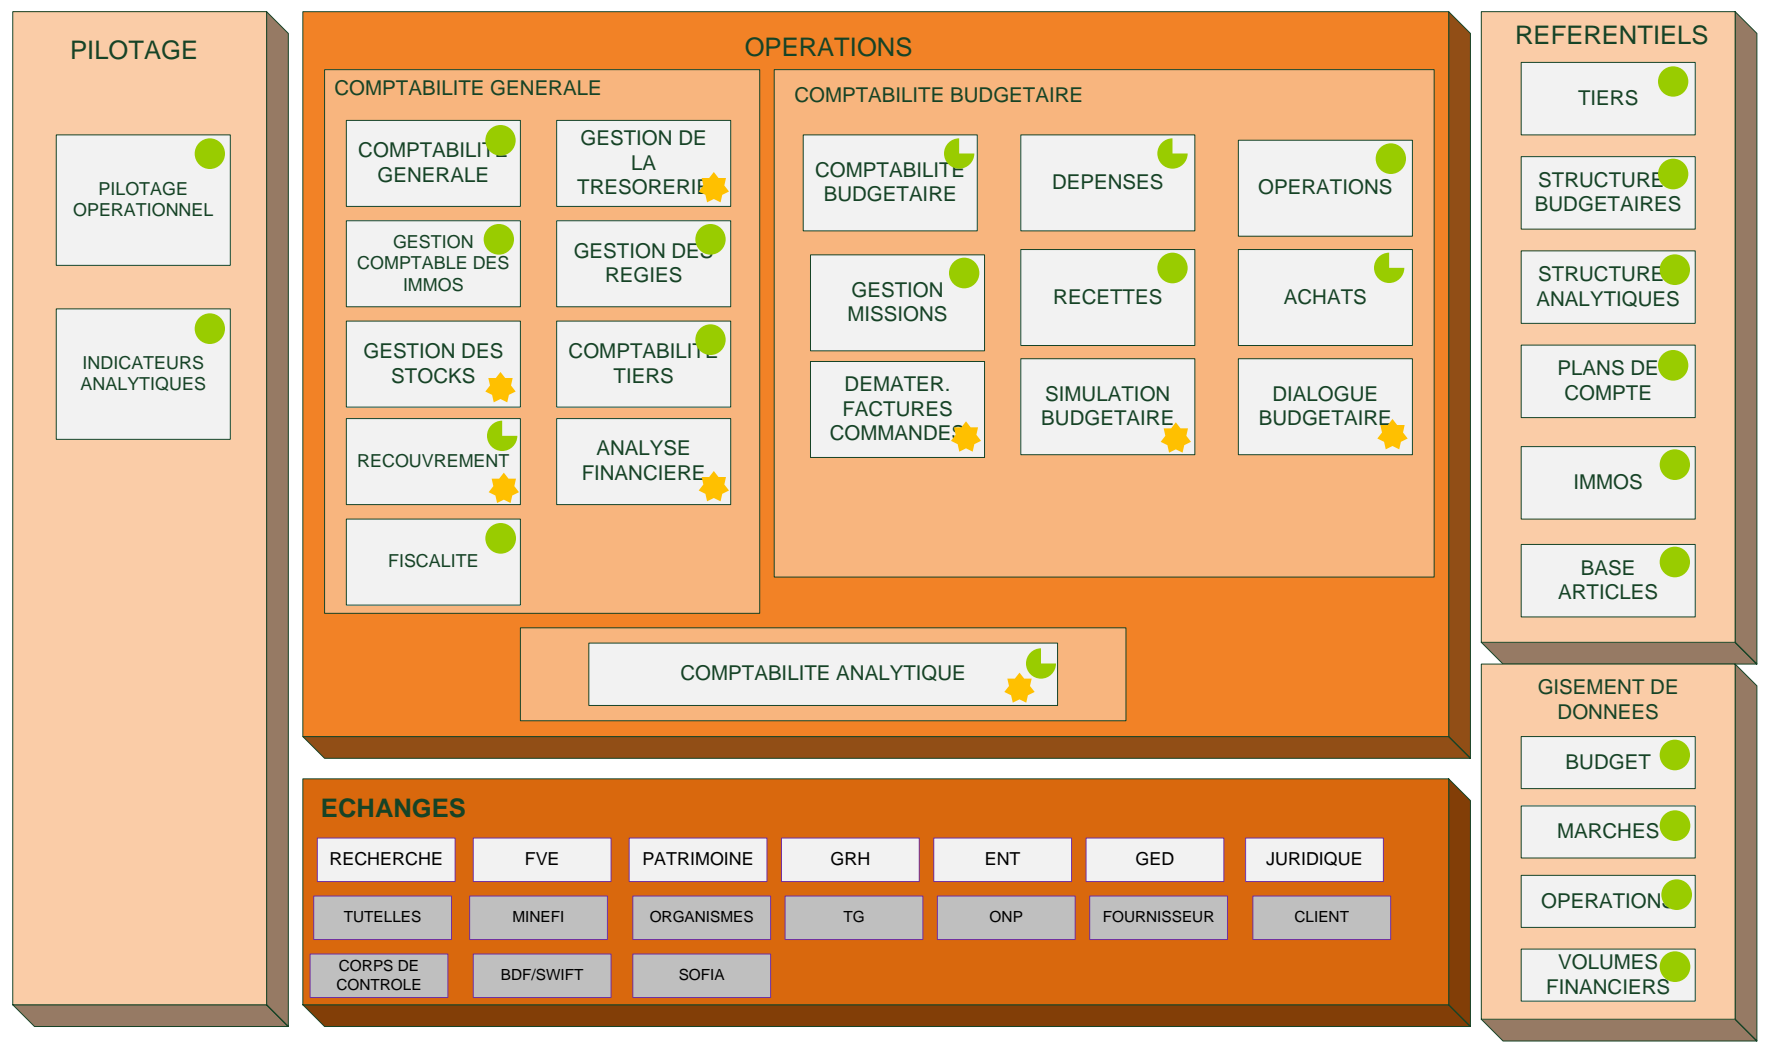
PILOTAGE

PILOTAGE OPERATIONNEL

INDICATEURS ANALYTIQUES

OPERATIONS

COMPTABILITE GENERALE

COMPTABILITE GENERALE

GESTION DE LA TRESORERIE

GESTION COMPTABLE DES IMMOS

GESTION DES REGIES

GESTION DES STOCKS

COMPTABILITE TIERS

RECOUVREMENT

ANALYSE FINANCIERE

FISCALITE

COMPTABILITE BUDGETAIRE

COMPTABILITE BUDGETAIRE

DEPENSES

OPERATIONS

GESTION MISSIONS

RECETTES

ACHATS

DEMATER. FACTURES COMMANDES

SIMULATION BUDGETAIRE

DIALOGUE BUDGETAIRE

COMPTABILITE ANALYTIQUE

REFERENTIELS

TIERS

STRUCTURE BUDGETAIRES

STRUCTURE ANALYTIQUES

PLANS DE COMPTE

IMMOS

BASE ARTICLES

GISEMENT DE DONNEES

BUDGET

MARCHES

OPERATIONS

VOLUMES FINANCIERS

ECHANGES

| RECHERCHE | FVE | PATRIMOINE | GRH | ENT | GED | JURIDIQUE |
|---|---|---|---|---|---|---|
| TUTELLES | MINEFI | ORGANISMES | TG | ONP | FOURNISSEUR | CLIENT |
| CORPS DE CONTROLE | BDF/SWIFT | SOFIA | | | | |